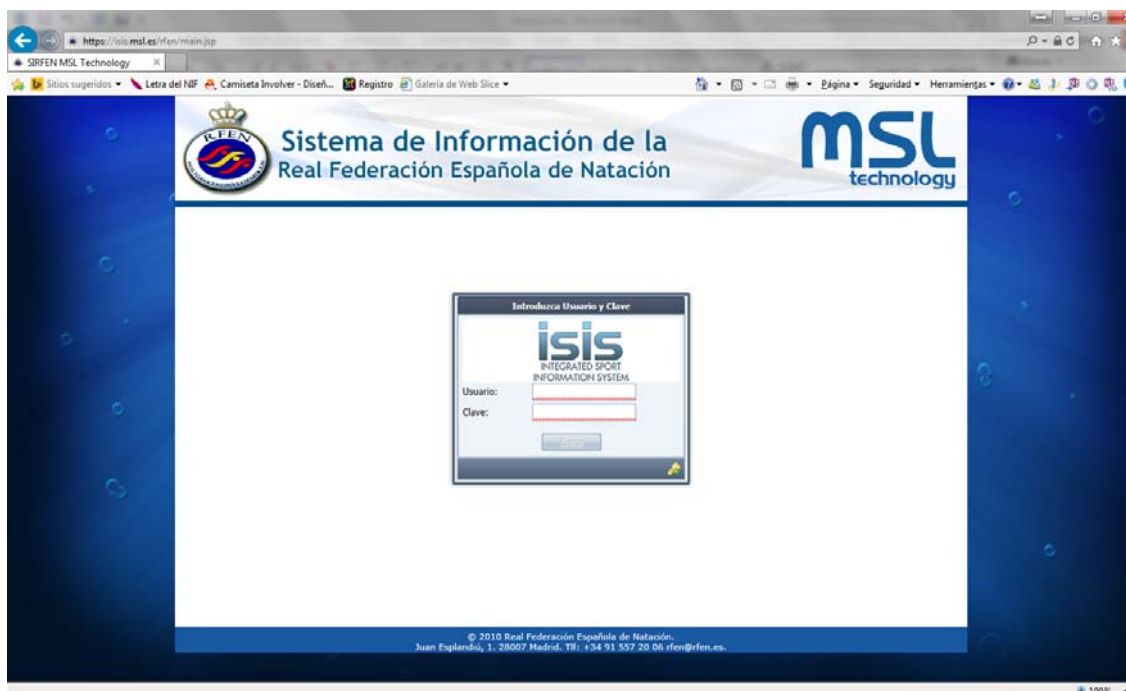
https://isis.msl.es/rfen/main.jsp

SIRFEN MSL Technology

Sitios sugeridos ▾ Letra del NIF Camiseta Involver - Diseñ... Registro Galería de Web Slice ▾

Página ▾ Seguridad ▾ Herramientas ▾

RFEN

Sistema de Información de la
Real Federación Española de Natación

MSL
technology

Introduzca Usuario y Clave

isis
INTEGRATED SPORT INFORMATION SYSTEM

Usuario:
Clave:

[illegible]

© 2010 Real Federación Española de Natación.
Juan Esplandiú, 1. 28007 Madrid. Tlf: +34 91 557 20 06 rfen@rfen.es.

100%